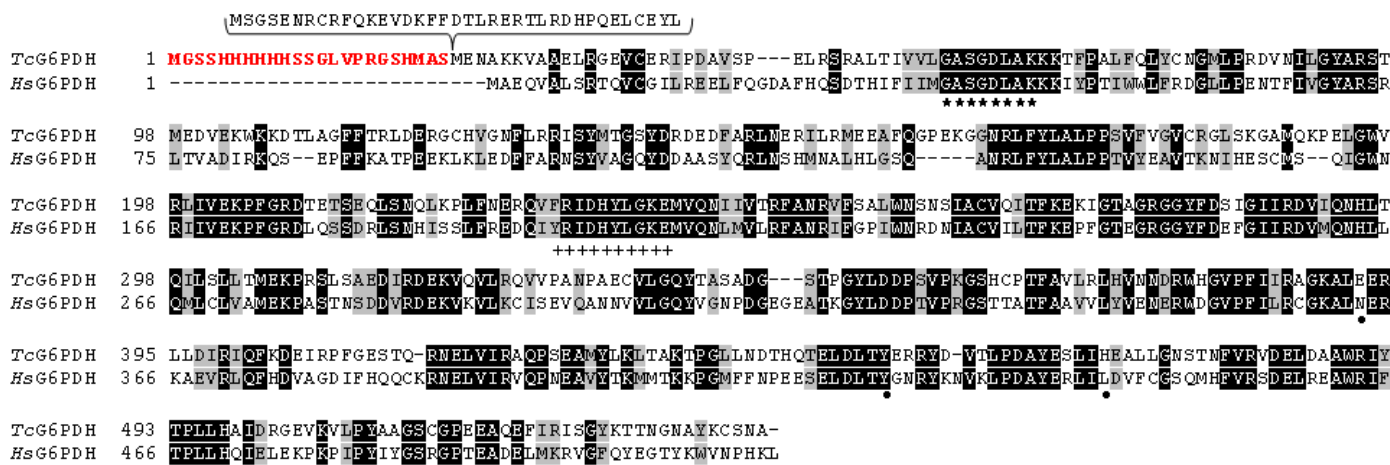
MSGSENRCRFQKEVDKFFDTLRERTLRDHPQELCEYL

TcG6PDH 1 MGSSHHHHHHSSGLVPRGSHMASMENAKKVAAELRGEVCERIPDAVSP---ELRSRALTIVVLGASGDLAKKKTFPALFQLYCNGMLPRDVNILGYARST
HsG6PDH 1 ----------------------------MAEQVALSRTQVCGILREELFQGDAFHQSDTHIFIIMGASGDLAKKKIYPTIWWLFRDGLLPENTFIVGYARSR
********

TcG6PDH 98 MEDVEKWKKDTLAGFFTRLDERGCHVGNFLRRISYMTGSYDRDEDFARLNERILRMEEAFQGPEKGGNRLFYLALPPSVFVGVCRGLSKGANQKPELGWV
HsG6PDH 75 LTVADIRKQS--EPFFKATPEEKLKLEDFFARNSYVAGQYDDAASYQRLNSHMNALHLGSQ-----ANRLFYLALPPTVYEAVTKNIHESCMS--QIGWN

TcG6PDH 198 RLIVEKPFGRDTETSEQLSNQLKPLFNERQVFRIDHYLGKEMVQNIIVTRFANRVFSALWNSNSIACVQITFKEKIGTAGRGGYFDSIGIIRDVIQNHLT
HsG6PDH 166 RIIVEKPFGRDLQSSDRLSNHISSLFREDQIYRIDHYLGKEMVQNLMVLRFANRIFGPIWNRDNIACVILTFKEPFGTEGRGGYFDEFGIIRDVMQNHLL
++++++++++

TcG6PDH 298 QILSLLTMEKPRSLSAEDIRDEKVQVLRQVVPANPAECVLGQYTASADG---STPGYLDDPSVPKGSHCPTFAVLRLHVNNDRWHGVPFIIRAGKALEER
HsG6PDH 266 QMLCLVAMEKPASTNSDDVRDEKVKVLKCISEVQANNVVLGQYVGNPDGEGEATKGYLDDPTVPRGSTTATFAAVVLYVENERWDGVPFILRCGKALNER

TcG6PDH 395 LLDIRIQFKDEIRPFGESTQ-RNELVIRAQPSEAMYLKLTAKTPGLLNDTHQTELDLTYERRYD-VTLPDAYESLIHEALLGNSTNFVRVDELDAAWRIY
HsG6PDH 366 KAEVRLQFHDVAGDIFHQQCKRNELVIRVQPNEAVYTKMMTKKPGMFFNPEESELDLTYGNRYKNVKLPDAYERLILDVFCGSQMHFVRSDELREAWRIF

TcG6PDH 493 TPLLHAIDRGEVKVLPYAAGSCGPEEAQEFIRISGYKTTNGNAYKCSNA-
HsG6PDH 466 TPLLHQIELEKPKPIPYIYGSRGPTEADELMKRVGFQYEGTYKWVNPHKL